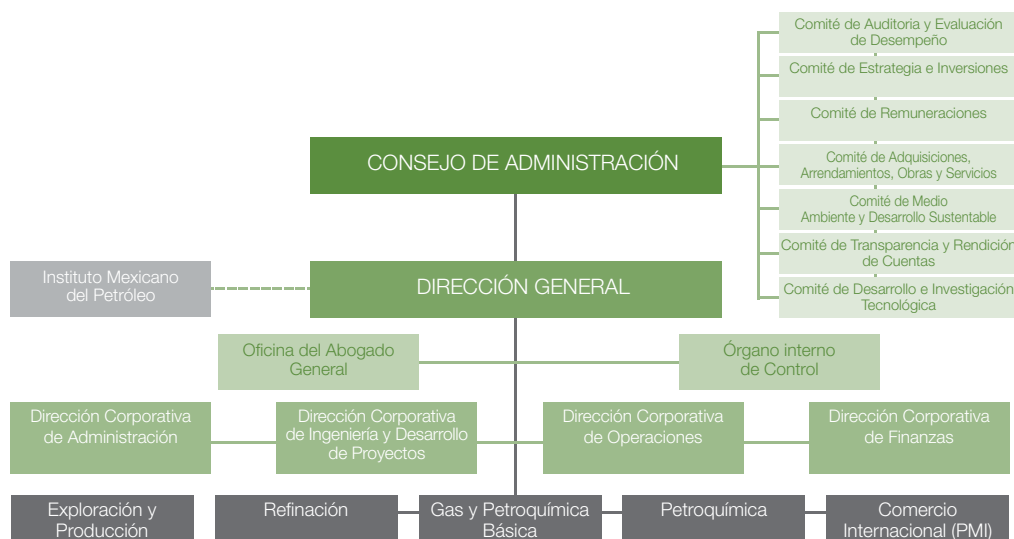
Comité de Auditoria y Evaluación de Desempeño

Comité de Estrategia e Inversiones

Comité de Remuneraciones

Comité de Adquisiciones, Arrendamientos, Obras y Servicios

Comité de Medio Ambiente y Desarrollo Sustentable

Comité de Transparencia y Rendición de Cuentas

Comité de Desarrollo e Investigación Tecnológica

CONSEJO DE ADMINISTRACIÓN

Instituto Mexicano del Petróleo

DIRECCIÓN GENERAL

Oficina del Abogado General

Órgano interno de Control

Dirección Corporativa de Administración

Dirección Corporativa de Ingeniería y Desarrollo de Proyectos

Dirección Corporativa de Operaciones

Dirección Corporativa de Finanzas

Exploración y Producción

Refinación

Gas y Petroquímica Básica

Petroquímica

Comercio Internacional (PMI)